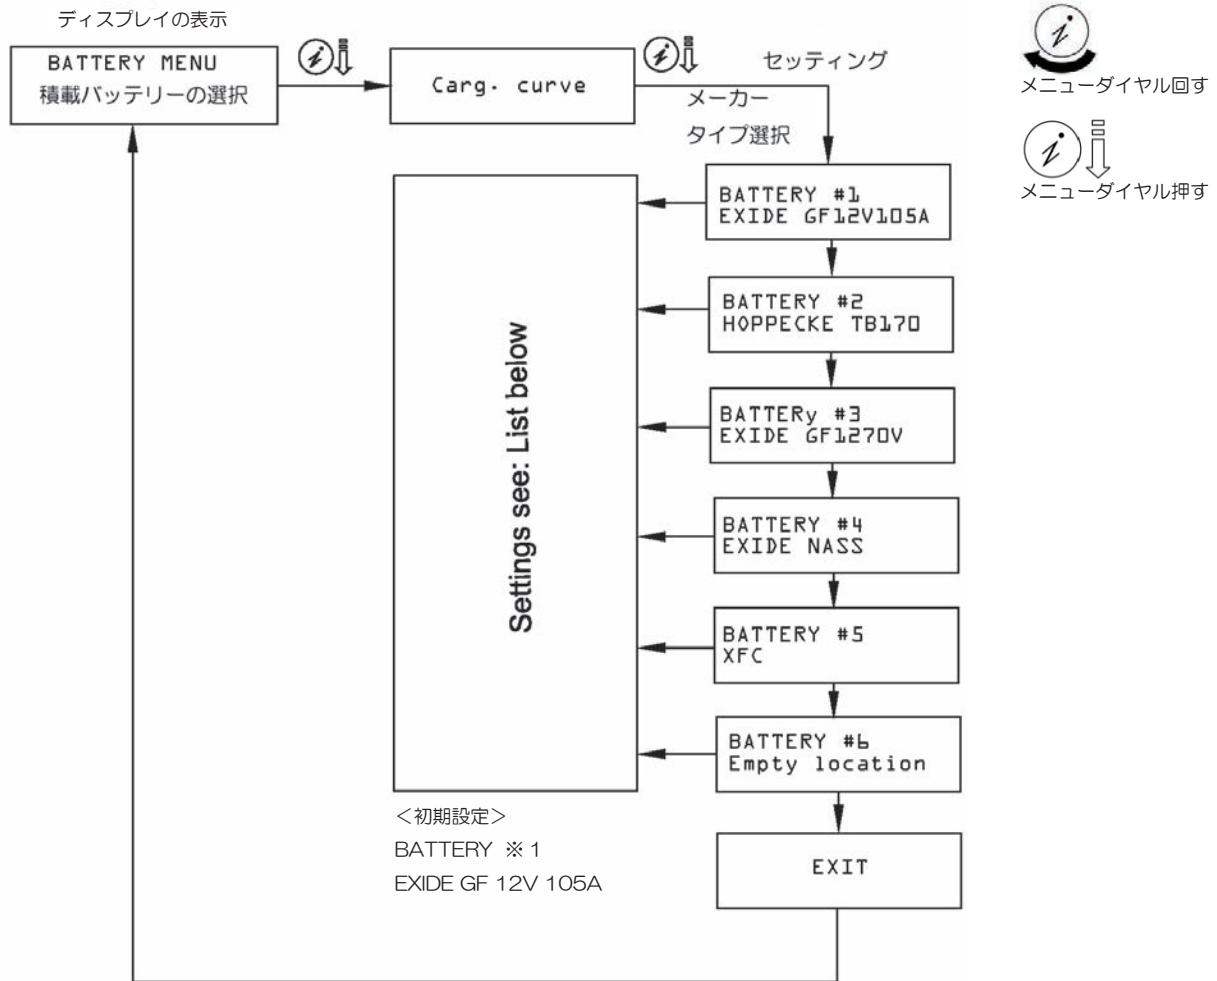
ディスプレイの表示

BATTERY MENU
積載バッテリーの選択

Carg. curve

セッティング
メーカー
タイプ選択

メニューダイヤル回す

メニューダイヤル押す

Settings see: List below

BATTERY #1
EXIDE GF12V105A

BATTERY #2
HOPPECKE TB170

BATTERy #3
EXIDE GF1270V

BATTERY #4
EXIDE NASS

BATTERY #5
XFC

BATTERY #6
Empty location

EXIT

<初期設定>
BATTERY ※1
EXIDE GF 12V 105A